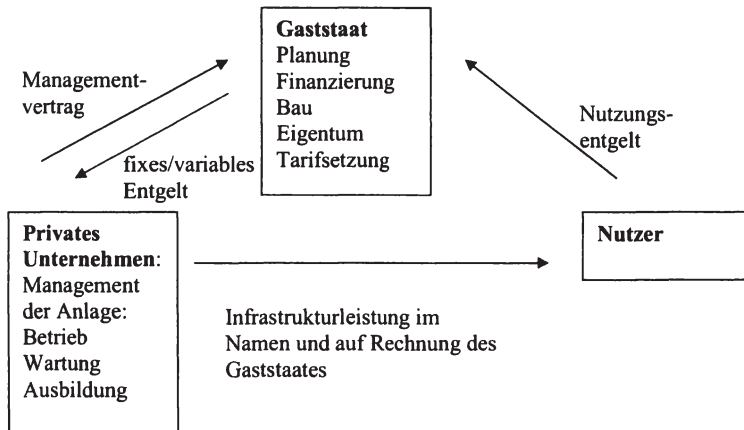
**Gaststaat**
Planung
Finanzierung
Bau
Eigentum
Tarifsetzung

Managementvertrag

fixes/variables Entgelt

Nutzungsentgelt

**Privates Unternehmen**:
Management der Anlage:
Betrieb
Wartung
Ausbildung

**Nutzer**

Infrastrukturleistung im Namen und auf Rechnung des Gaststaates